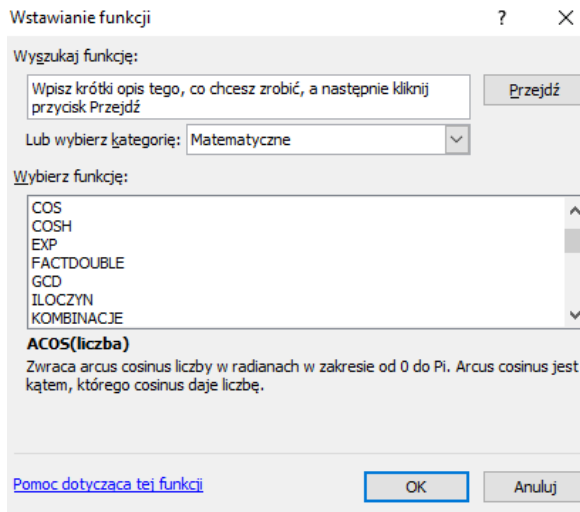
Wstawianie funkcji

?

Wyszukaj funkcję:

Wpisz krótki opis tego, co chcesz zrobić, a następnie kliknij przycisk Przejdź

Przejdź

Lub wybierz kategorię: Matematyczne

Wybierz funkcję:

COS
COSH
EXP
FACTDOUBLE
GCD
ILOCZYN
KOMBINACJE

ACOS(liczba)
Zwraca arcus cosinus liczby w radianach w zakresie od 0 do Pi. Arcus cosinus jest kątem, którego cosinus daje liczbę.

Pomoc dotycząca tej funkcji

OK

Anuluj